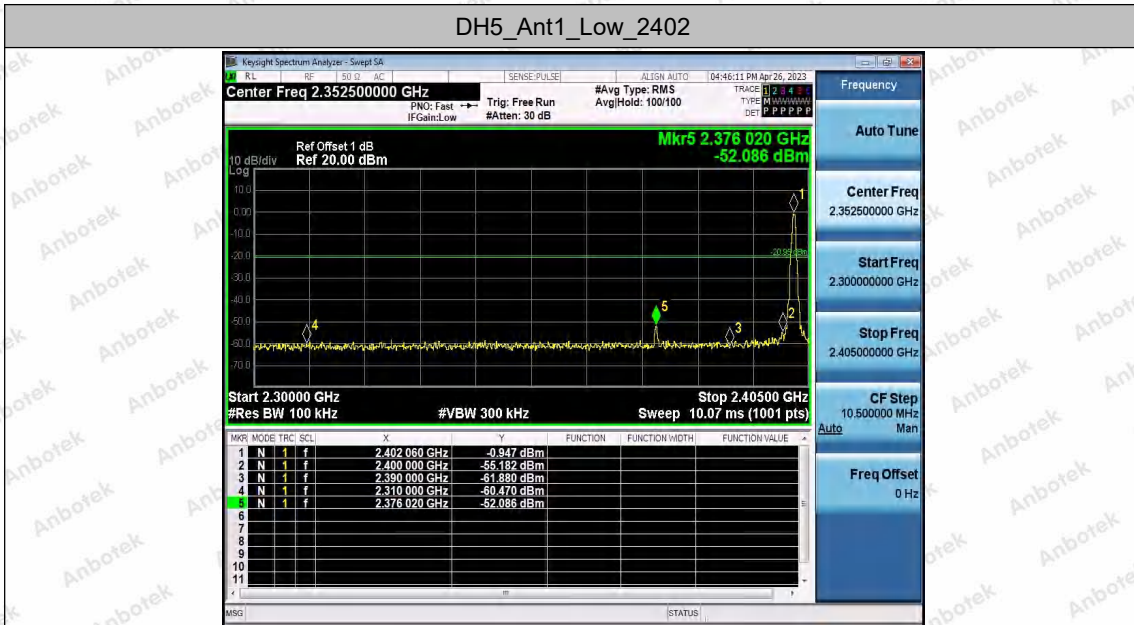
DH5_Ant1_Low_2402

Keysight Spectrum Analyzer - Swept SA

RL RF 50 Ω AC SENSE:PULSE ALIGN AUTO 04:46:11 PM Apr 26, 2023

Center Freq 2.352500000 GHz

PNO: Fast IFGain:Low

Trig: Free Run #Atten: 30 dB

#Avg Type: RMS Avg|Hold: 100/100

TRACE 1 2 3 4 5 6 TYPE M WWWWW DET P P P P P P

Frequency

Ref Offset 1 dB
10 dB/div Ref 20.00 dBm
Log

Mkr5 2.376 020 GHz
-52.086 dBm

10.0
0.00
-10.0
-20.0
-30.0
-40.0
-50.0
-60.0
-70.0

-20.95 dBm

1
2
3
4
5

Start 2.30000 GHz
#Res BW 100 kHz
#VBW 300 kHz
Stop 2.40500 GHz
Sweep 10.07 ms (1001 pts)

Auto Tune

Center Freq
2.352500000 GHz

Start Freq
2.300000000 GHz

Stop Freq
2.405000000 GHz

CF Step
10.500000 MHz
Auto Man

Freq Offset
0 Hz

| MKR | MODE | TRC | SCL | X | Y | FUNCTION | FUNCTION WIDTH | FUNCTION VALUE |
|---|---|---|---|---|---|---|---|---|
| 1 | N | 1 | f | 2.402 060 GHz | -0.947 dBm | | | |
| 2 | N | 1 | f | 2.400 000 GHz | -55.182 dBm | | | |
| 3 | N | 1 | f | 2.390 000 GHz | -61.880 dBm | | | |
| 4 | N | 1 | f | 2.310 000 GHz | -60.470 dBm | | | |
| 5 | N | 1 | f | 2.376 020 GHz | -52.086 dBm | | | |
| 6 | | | | | | | | |
| 7 | | | | | | | | |
| 8 | | | | | | | | |
| 9 | | | | | | | | |
| 10 | | | | | | | | |
| 11 | | | | | | | | |

MSG STATUS